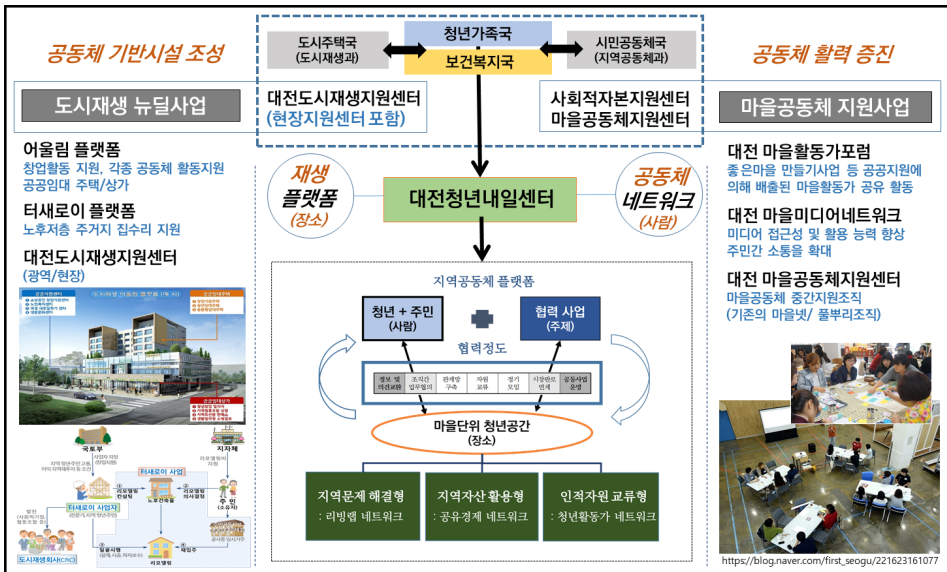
공동체 기반시설 조성

도시재생 뉴딜사업

어울림 플랫폼
창업활동 지원, 각종 공동체 활동지원
공공임대 주택/상가

터새로이 플랫폼
노후저층 주거지 집수리 지원

대전도시재생지원센터
(광역/현장)

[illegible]

국토부
지자체
터새로이 사업
터새로이 사업자
도시재생회사(CRC)
주민(소유자)
리모델링
재입주

도시주택국
(도시재생과)

청년가족국

보건복지국

시민공동체국
(지역공동체과)

대전도시재생지원센터
(현장지원센터 포함)

사회적자본지원센터
마을공동체지원센터

재생
플랫폼
(장소)

대전청년내일센터

공동체
네트워크
(사람)

지역공동체 플랫폼

청년 + 주민
(사람)

협력 사업
(주제)

협력정도

| 정보 및 의견교환 | 조직간 업무협의 | 판매망 구축 | 자원 교류 | 정기 모임 | 지자체와 연계 | 공동사업 운영 |
|---|---|---|---|---|---|---|

마을단위 청년공간
(장소)

지역문제 해결형
: 리빙랩 네트워크

지역자산 활용형
: 공유경제 네트워크

인적자원 교류형
: 청년활동가 네트워크

공동체 활력 증진

마을공동체 지원사업

대전 마을활동가포럼
좋은마을 만들기사업 등 공공지원에 의해 배출된 마을활동가 공유 활동

대전 마을미디어네트워크
미디어 접근성 및 활용 능력 향상
주민간 소통을 확대

대전 마을공동체지원센터
마을공동체 중간지원조직
(기존의 마을넷/ 풀뿌리조직)

https://blog.naver.com/first_seogu/221623161077